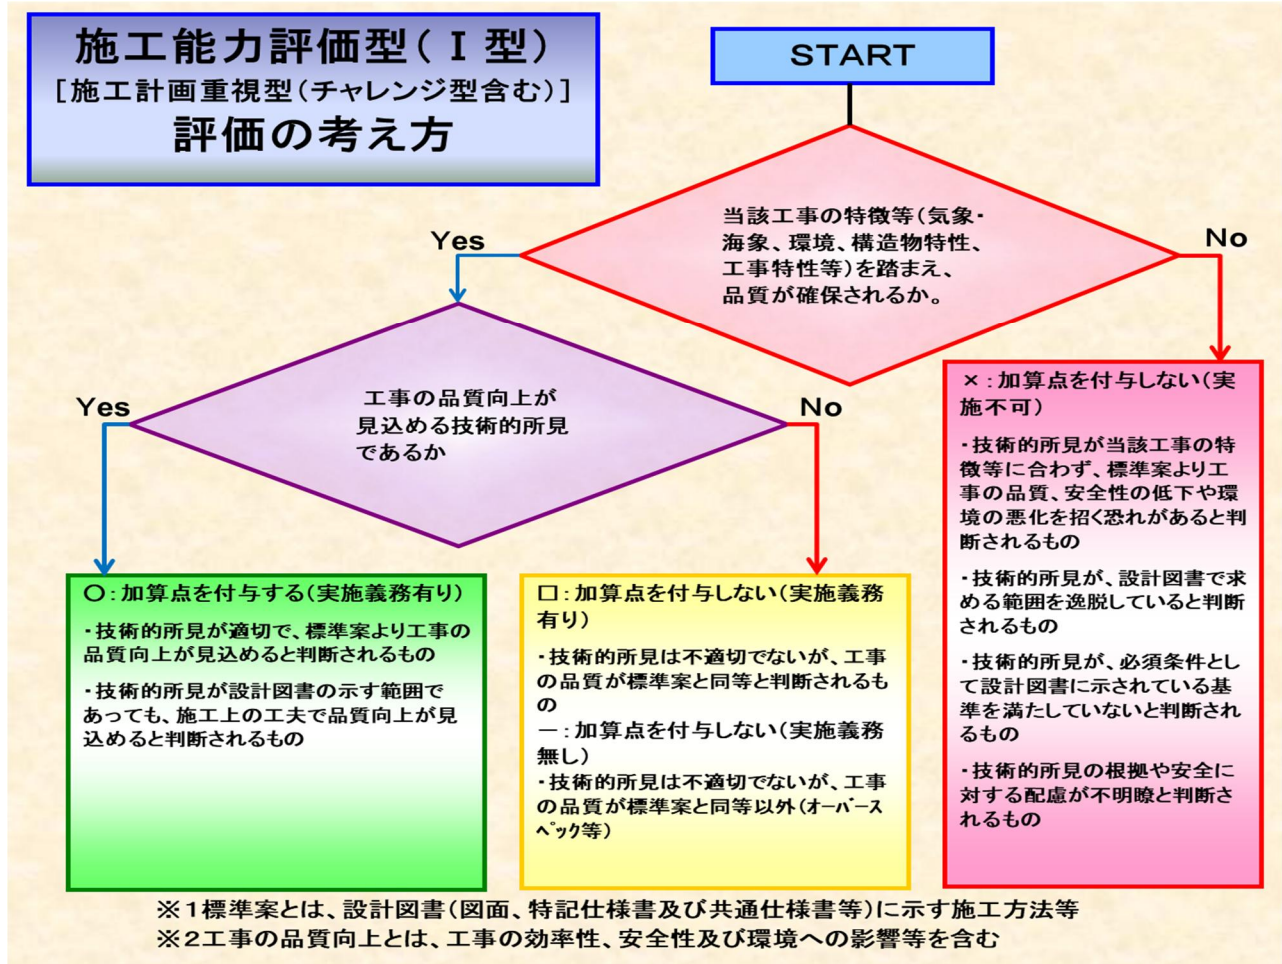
施工能力評価型（Ⅰ型）
［施工計画重視型（チャレンジ型含む）］
評価の考え方

START

当該工事の特徴等（気象・海象、環境、構造物特性、工事特性等）を踏まえ、品質が確保されるか。

Yes

No

工事の品質向上が見込める技術的所見であるか

Yes

No

×：加算点を付与しない（実施不可）

・技術的所見が当該工事の特徴等に合わず、標準案より工事の品質、安全性の低下や環境の悪化を招く恐れがあると判断されるもの

・技術的所見が、設計図書で求める範囲を逸脱していると判断されるもの

・技術的所見が、必須条件として設計図書に示されている基準を満たしていないと判断されるもの

・技術的所見の根拠や安全に対する配慮が不明瞭と判断されるもの

○：加算点を付与する（実施義務有り）

・技術的所見が適切で、標準案より工事の品質向上が見込めると判断されるもの

・技術的所見が設計図書の示す範囲であっても、施工上の工夫で品質向上が見込めると判断されるもの

□：加算点を付与しない（実施義務有り）

・技術的所見は不適切でないが、工事の品質が標準案と同等と判断されるもの

－：加算点を付与しない（実施義務無し）

・技術的所見は不適切でないが、工事の品質が標準案と同等以外（オーバースペック等）

※１標準案とは、設計図書（図面、特記仕様書及び共通仕様書等）に示す施工方法等
※２工事の品質向上とは、工事の効率性、安全性及び環境への影響等を含む